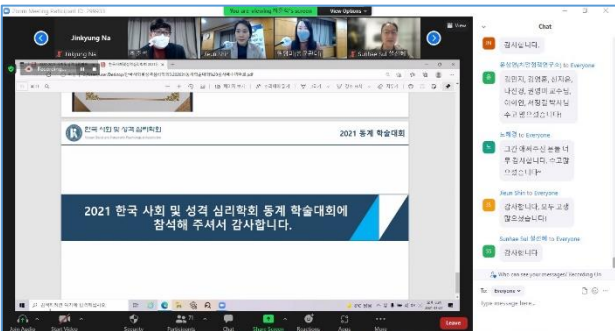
Zoom Meeting Participant ID: 798693

You are viewing Reel Kim's screen

View Options

Jinkyung Na

Jinkyung Na

Sunhee Suh 성선희

Recording...

한국 사회 및 성격 심리학회

2021 동계 학술대회

2021 한국 사회 및 성격 심리학회 동계 학술대회에 참석해 주셔서 감사합니다.

Chat

감사합니다.

to Everyone

김민지, 김영훈, 심지윤, 나진경, 윤영미 교수님, 이아연, 서정원 박사님 수고하셨습니다!

to Everyone

그간 애써주신 분들 너무 감사합니다. 수고하셨습니다

Jieun Shin to Everyone

감사합니다. 모두 고생 많으셨습니다!

Sunhee Suh 성선희 to Everyone

감사합니다

Who can see your messages? Recording On

To: Everyone

Type message here...

Join Audio

Start Video

Security

Participants

Chat

Share Screen

Reactions

Apps

More

Leave